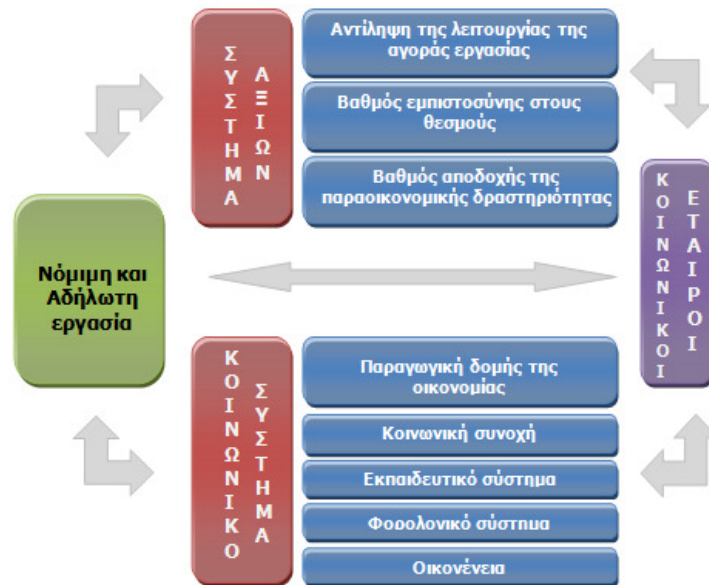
ΣΥΣΤΗΜΑ ΑΞΙΩΝ

Αντίληψη της λειτουργίας της αγοράς εργασίας

Βαθμός εμπιστοσύνης στους θεσμούς

Βαθμός αποδοχής της παραοικονομικής δραστηριότητας

ΚΟΙΝΩΝΙΚΟΙ ΕΤΑΙΡΟΙ

Νόμιμη και Αδήλωτη εργασία

ΚΟΙΝΩΝΙΚΟ ΣΥΣΤΗΜΑ

Παραγωγική δομής της οικονομίας

Κοινωνική συνοχή

Εκπαιδευτικό σύστημα

Φορολογικό σύστημα

Οικογένεια